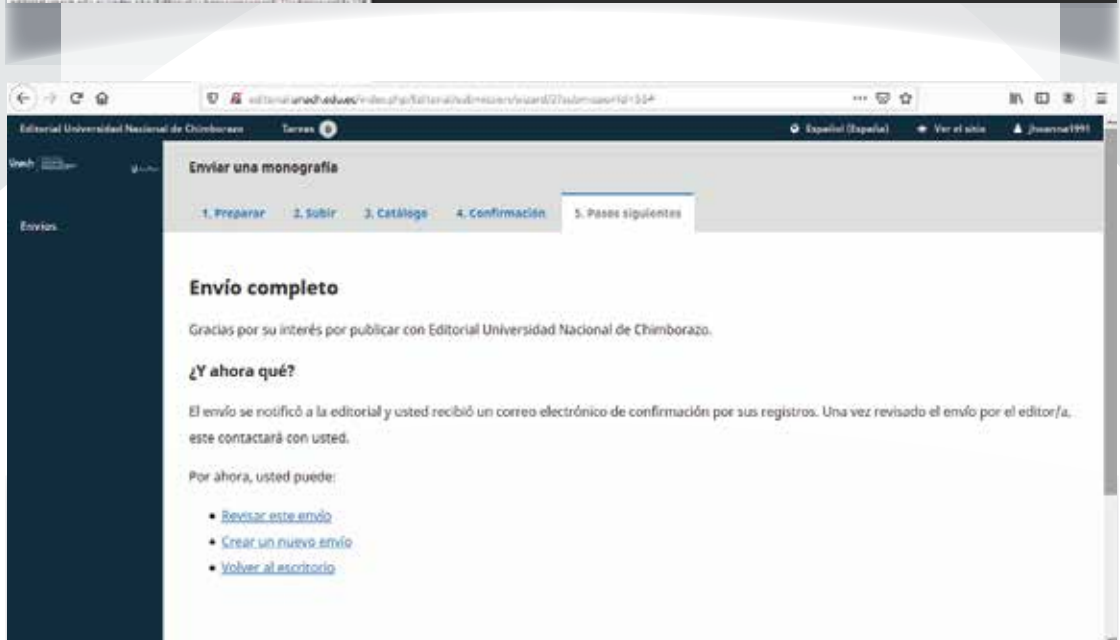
editorial.unach.edu.ec/index.php/Editorial/submission/wizard/2?submissionId=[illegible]

Editorial Universidad Nacional de Chimborazo
Tareas 0
Español (España)
Ver el sitio
jhoanna1991

Unach

Envíos

Enviar una monografía

1. Preparar
2. Subir
3. Catálogo
4. Confirmación
5. Pasos siguientes

Envío completo

Gracias por su interés por publicar con Editorial Universidad Nacional de Chimborazo.

¿Y ahora qué?

El envío se notificó a la editorial y usted recibió un correo electrónico de confirmación por sus registros. Una vez revisado el envío por el editor/a, este contactará con usted.

Por ahora, usted puede:

- Revisar este envío
- Crear un nuevo envío
- Volver al escritorio